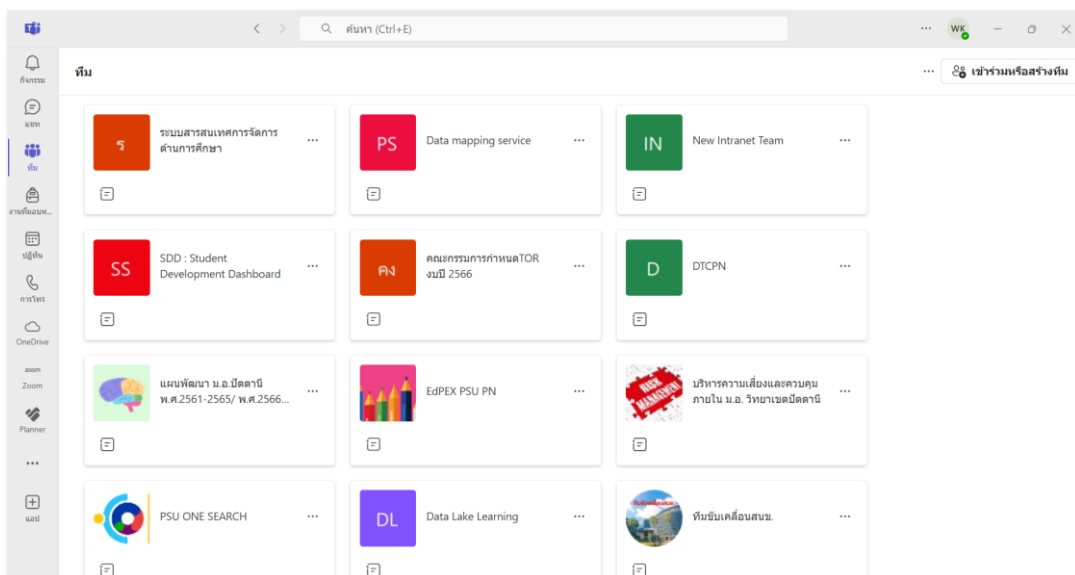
ค้นหา (Ctrl+E)

WK

กิจกรรม
แชท
ทีม
งานที่มอบหมาย
ปฏิทิน
การโทร
OneDrive
zoom
Zoom
Planner
...
แอป

ทีม

...
เข้าร่วมหรือสร้างทีม

ร
ระบบสารสนเทศการจัดการด้านการศึกษา
...

PS
Data mapping service
...

IN
New Intranet Team
...

SS
SDD : Student Development Dashboard
...

คง
คณะกรรมการกำหนดTOR งบปี 2566
...

D
DTCPN
...

แผนพัฒนา ม.อ.ปัตตานี พ.ศ.2561-2565/ พ.ศ.2566...
...

EdPEX PSU PN
...

RISK MANAGEMENT
บริหารความเสี่ยงและควบคุมภายใน ม.อ. วิทยาเขตปัตตานี
...

PSU ONE SEARCH
...

DL
Data Lake Learning
...

ทีมขับเคลื่อนสบข.
...